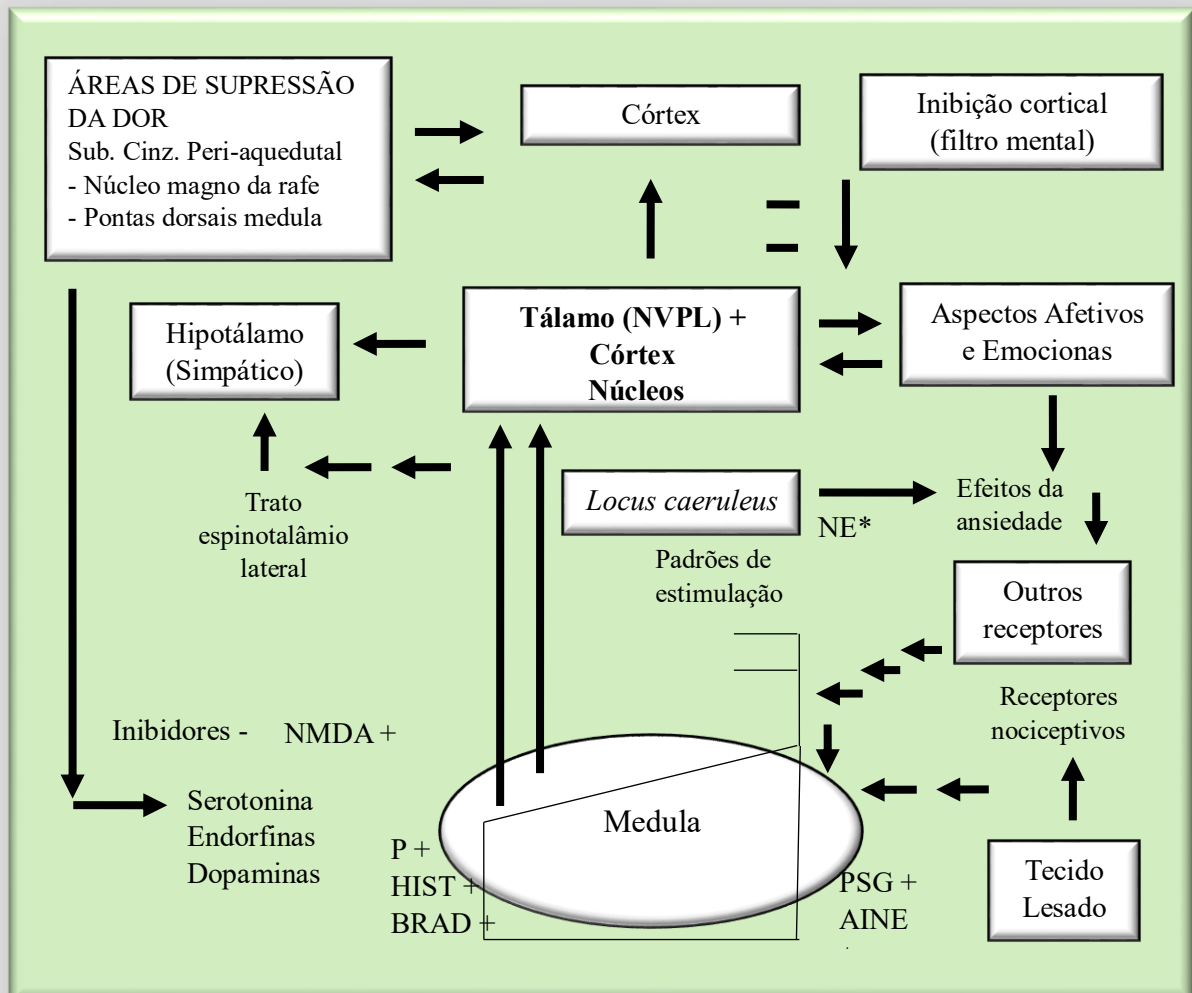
ÁREAS DE SUPRESSÃO DA DOR
Sub. Cinz. Peri-aquedutal
- Núcleo magno da rafe
- Pontas dorsais medula

Córtex

Inibição cortical (filtro mental)

Hipotálamo (Simpático)

**Tálamo (NVPL) + Córtex Núcleos**

Aspectos Afetivos e Emocionas

Trato espinotalâmio lateral

*Locus caeruleus*

NE*

Efeitos da ansiedade

Padrões de estimulação

Outros receptores

Receptores nociceptivos

Inibidores - NMDA +

Serotonina
Endorfinas
Dopaminas

Medula

P +
HIST +
BRAD +

PSG +
AINE

Tecido Lesado